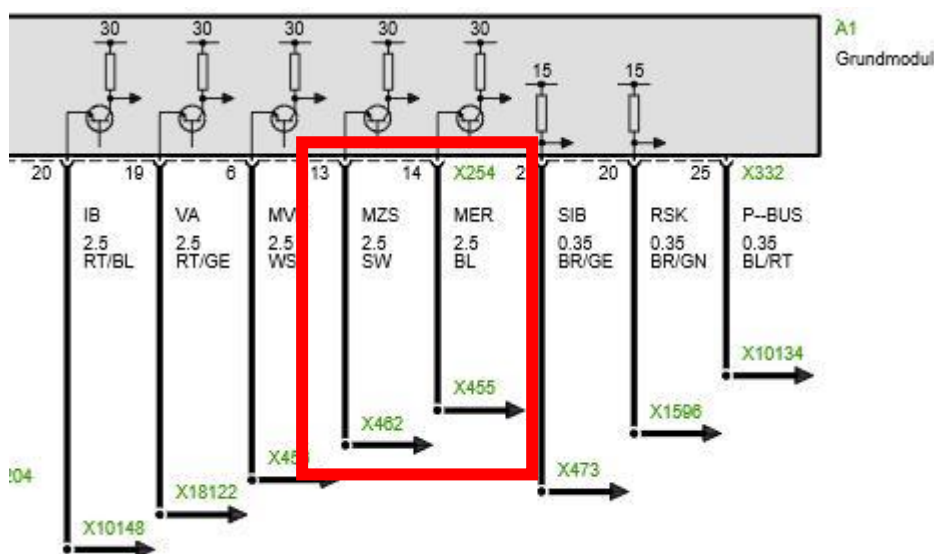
30 30 30 30 30 15 15

A1
Grundmodul

20 19 6 13 14 X254 2 20 25 X332

IB 2.5 RT/BL

VA 2.5 RT/GE

MV 2.5 WS

MZS 2.5 SW

MER 2.5 BL

SIB 0.35 BR/GE

RSK 0.35 BR/GN

P--BUS 0.35 BL/RT

X10134

X455

X1596

X462

X45

X473

204

X18122

X10148